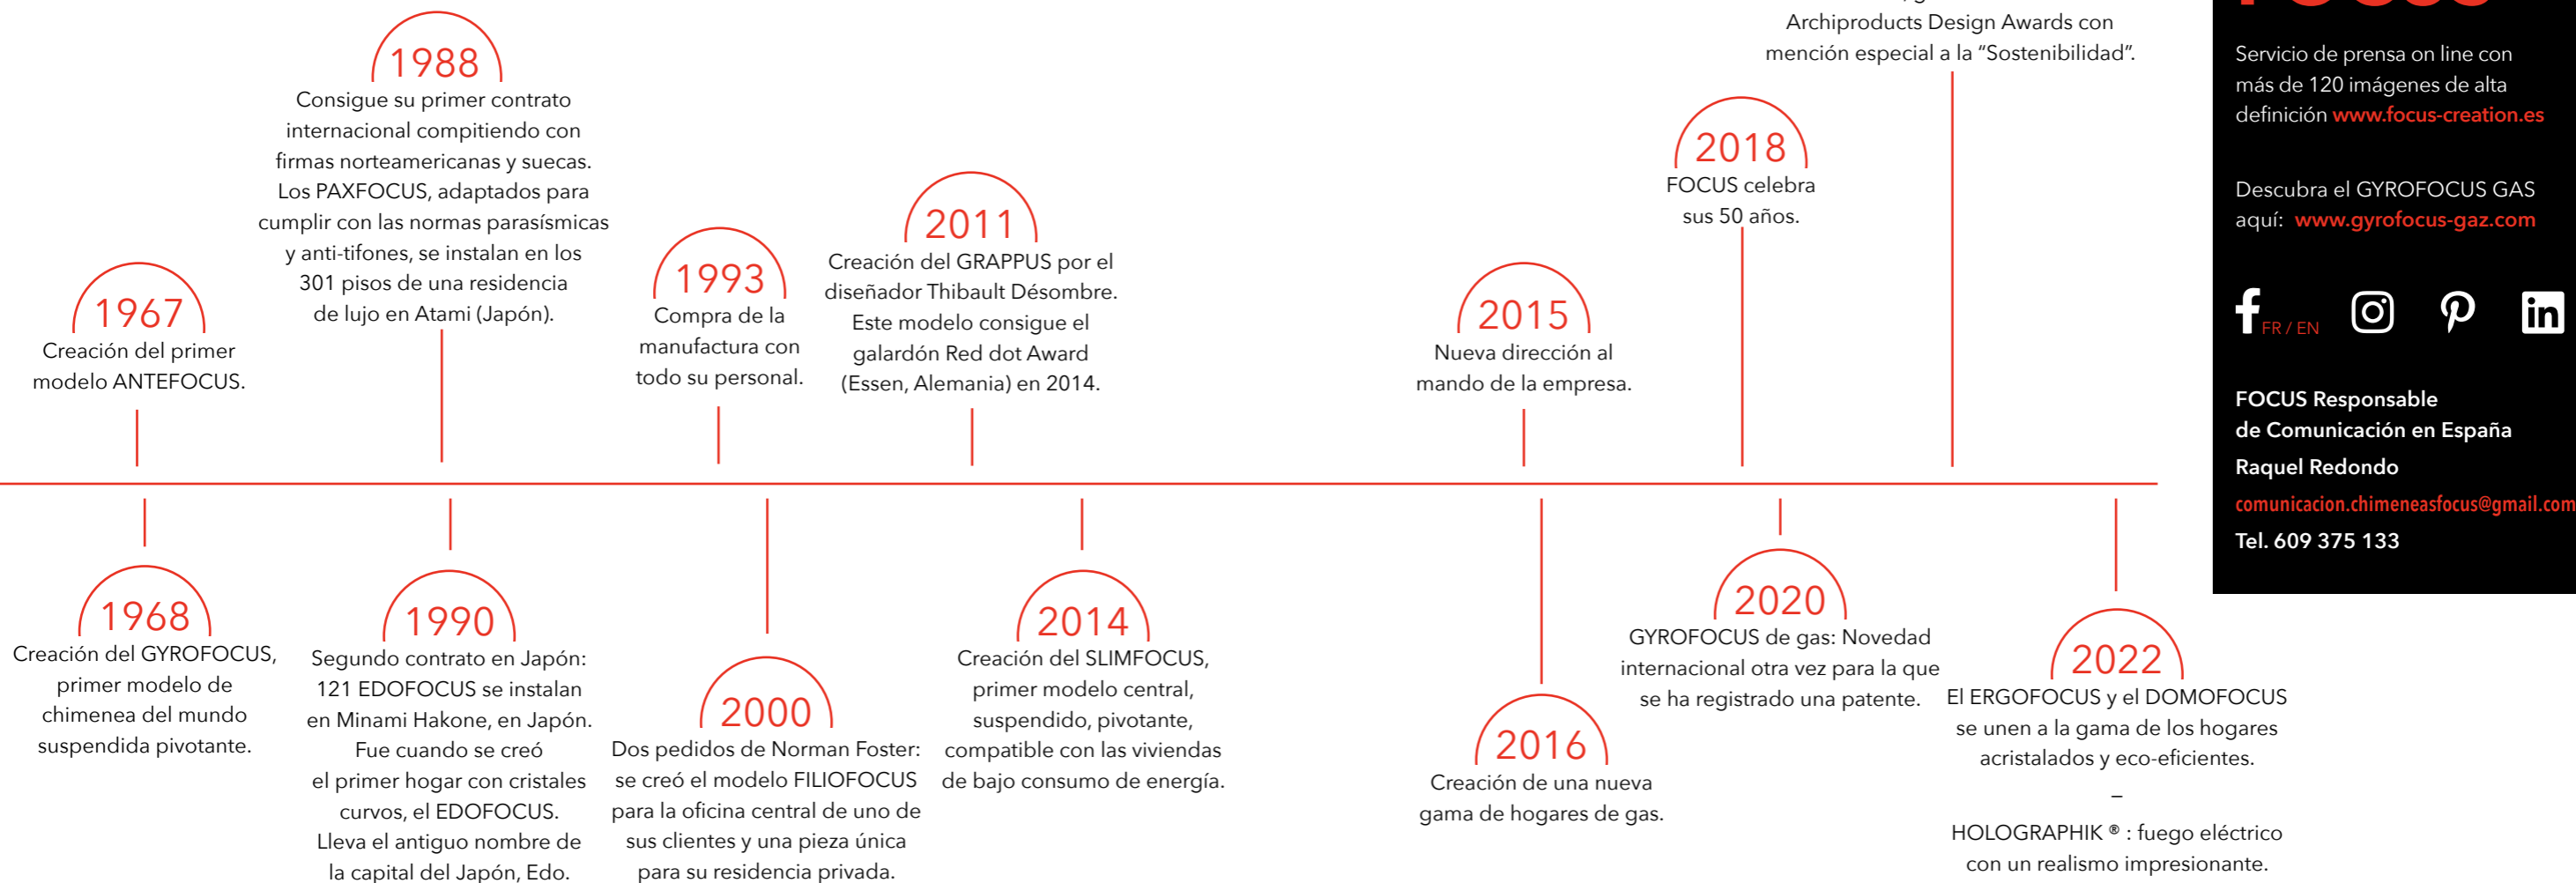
1988
Consigue su primer contrato internacional compitiendo con firmas norteamericanas y suecas. Los PAXFOCUS, adaptados para cumplir con las normas parasísmicas y anti-tifones, se instalan en los 301 pisos de una residencia de lujo en Atami (Japón).

1967
Creación del primer modelo ANTEFOCUS.

1993
Compra de la manufactura con todo su personal.

2011
Creación del GRAPPUS por el diseñador Thibault Désombre. Este modelo consigue el galardón Red dot Award (Essen, Alemania) en 2014.

2015
Nueva dirección al mando de la empresa.

2018
FOCUS celebra sus 50 años.

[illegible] Archiproducts Design Awards con mención especial a la “Sostenibilidad”.

1968
Creación del GYROFOCUS, primer modelo de chimenea del mundo suspendida pivotante.

1990
Segundo contrato en Japón: 121 EDOFOCUS se instalan en Minami Hakone, en Japón. Fue cuando se creó el primer hogar con cristales curvos, el EDOFOCUS. Lleva el antiguo nombre de la capital del Japón, Edo.

2000
Dos pedidos de Norman Foster: se creó el modelo FILIOFOCUS para la oficina central de uno de sus clientes y una pieza única para su residencia privada.

2014
Creación del SLIMFOCUS, primer modelo central, suspendido, pivotante, compatible con las viviendas de bajo consumo de energía.

2016
Creación de una nueva gama de hogares de gas.

2020
GYROFOCUS de gas: Novedad internacional otra vez para la que se ha registrado una patente.

2022
El ERGOFOCUS y el DOMOFOCUS se unen a la gama de los hogares acristalados y eco-eficientes.
–
HOLOGRAPHIK ® : fuego eléctrico con un realismo impresionante.

Servicio de prensa on line con más de 120 imágenes de alta definición www.focus-creation.es

Descubra el GYROFOCUS GAS aquí: www.gyrofocus-gaz.com

FR / EN

FOCUS Responsable de Comunicación en España
Raquel Redondo
comunicacion.chimeneasfocus@gmail.com
Tel. 609 375 133